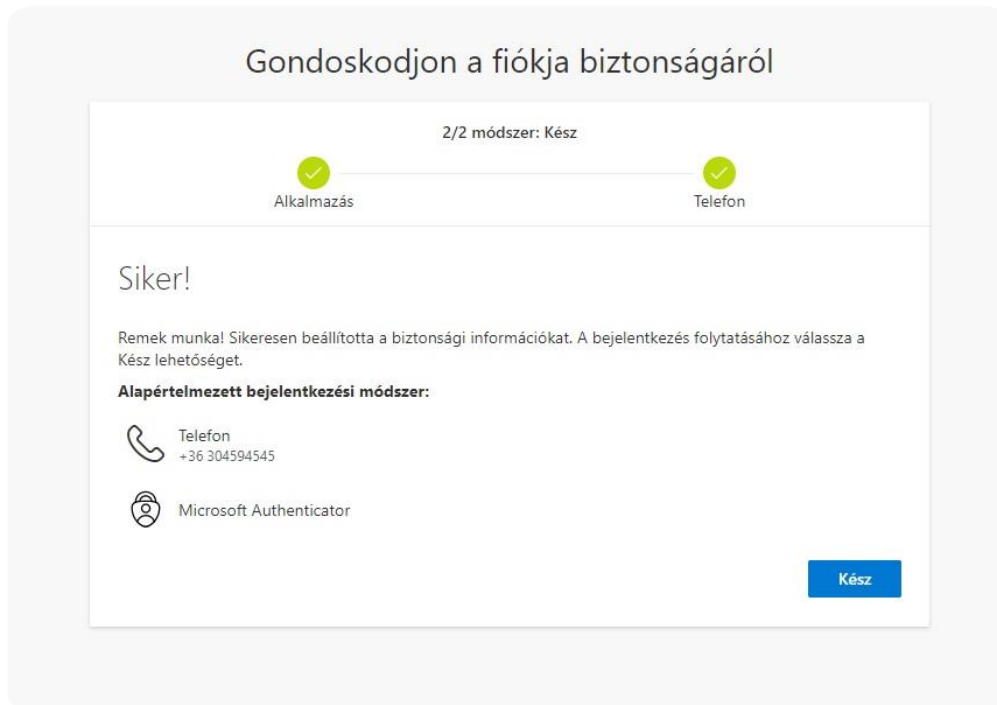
Gondoskodjon a fiókja biztonságáról

2/2 módszer: Kész

Alkalmazás

Telefon

Siker!

Remek munka! Sikeresen beállította a biztonsági információkat. A bejelentkezés folytatásához válassza a Kész lehetőséget.

**Alapértelmezett bejelentkezési módszer:**

Telefon
+36 304594545

Microsoft Authenticator

Kész